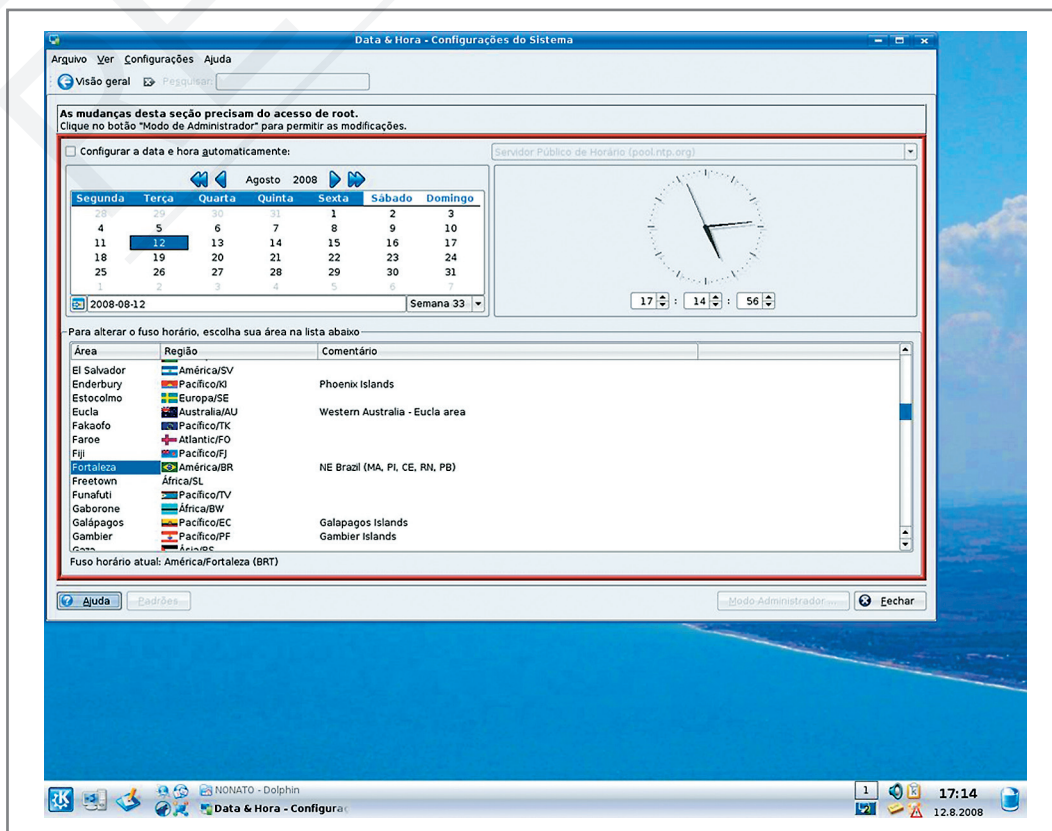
Data & Hora - Configurações do Sistema

Arquivo Ver Configurações Ajuda

Visão geral Pesquisar:

As mudanças desta seção precisam do acesso de root.
Clique no botão "Modo de Administrador" para permitir as modificações.

Configurar a data e hora automaticamente:

Servidor Público de Horário (pool.ntp.org)

Agosto 2008

| Segunda | Terça | Quarta | Quinta | Sexta | Sábado | Domingo |
|---|---|---|---|---|---|---|
| 28 | 29 | 30 | 31 | 1 | 2 | 3 |
| 4 | 5 | 6 | 7 | 8 | 9 | 10 |
| 11 | 12 | 13 | 14 | 15 | 16 | 17 |
| 18 | 19 | 20 | 21 | 22 | 23 | 24 |
| 25 | 26 | 27 | 28 | 29 | 30 | 31 |
| 1 | 2 | 3 | 4 | 5 | 6 | 7 |

2008-08-12 Semana 33

17 : 14 : 56

Para alterar o fuso horário, escolha sua área na lista abaixo

| Área | Região | Comentário |
|---|---|---|
| El Salvador | América/SV | |
| Enderbury | Pacífico/KI | Phoenix Islands |
| Estocolmo | Europa/SE | |
| Eucla | Australia/AU | Western Australia - Eucla area |
| Fakaofo | Pacífico/TK | |
| Faroe | Atlantic/FO | |
| Fiji | Pacífico/FJ | |
| Fortaleza | América/BR | NE Brazil (MA, PI, CE, RN, PB) |
| Freetown | África/SL | |
| Funafuti | Pacífico/TV | |
| Gaborone | África/BW | |
| Galápagos | Pacífico/EC | Galapagos Islands |
| Gambier | Pacífico/PF | Gambier Islands |
| Gaza | Ásia/PS | |

Fuso horário atual: América/Fortaleza (BRT)

Ajuda Padrões Modo Administrador... Fechar

N0NATO - Dolphin
Data & Hora - Configura

1

17:14
12.8.2008